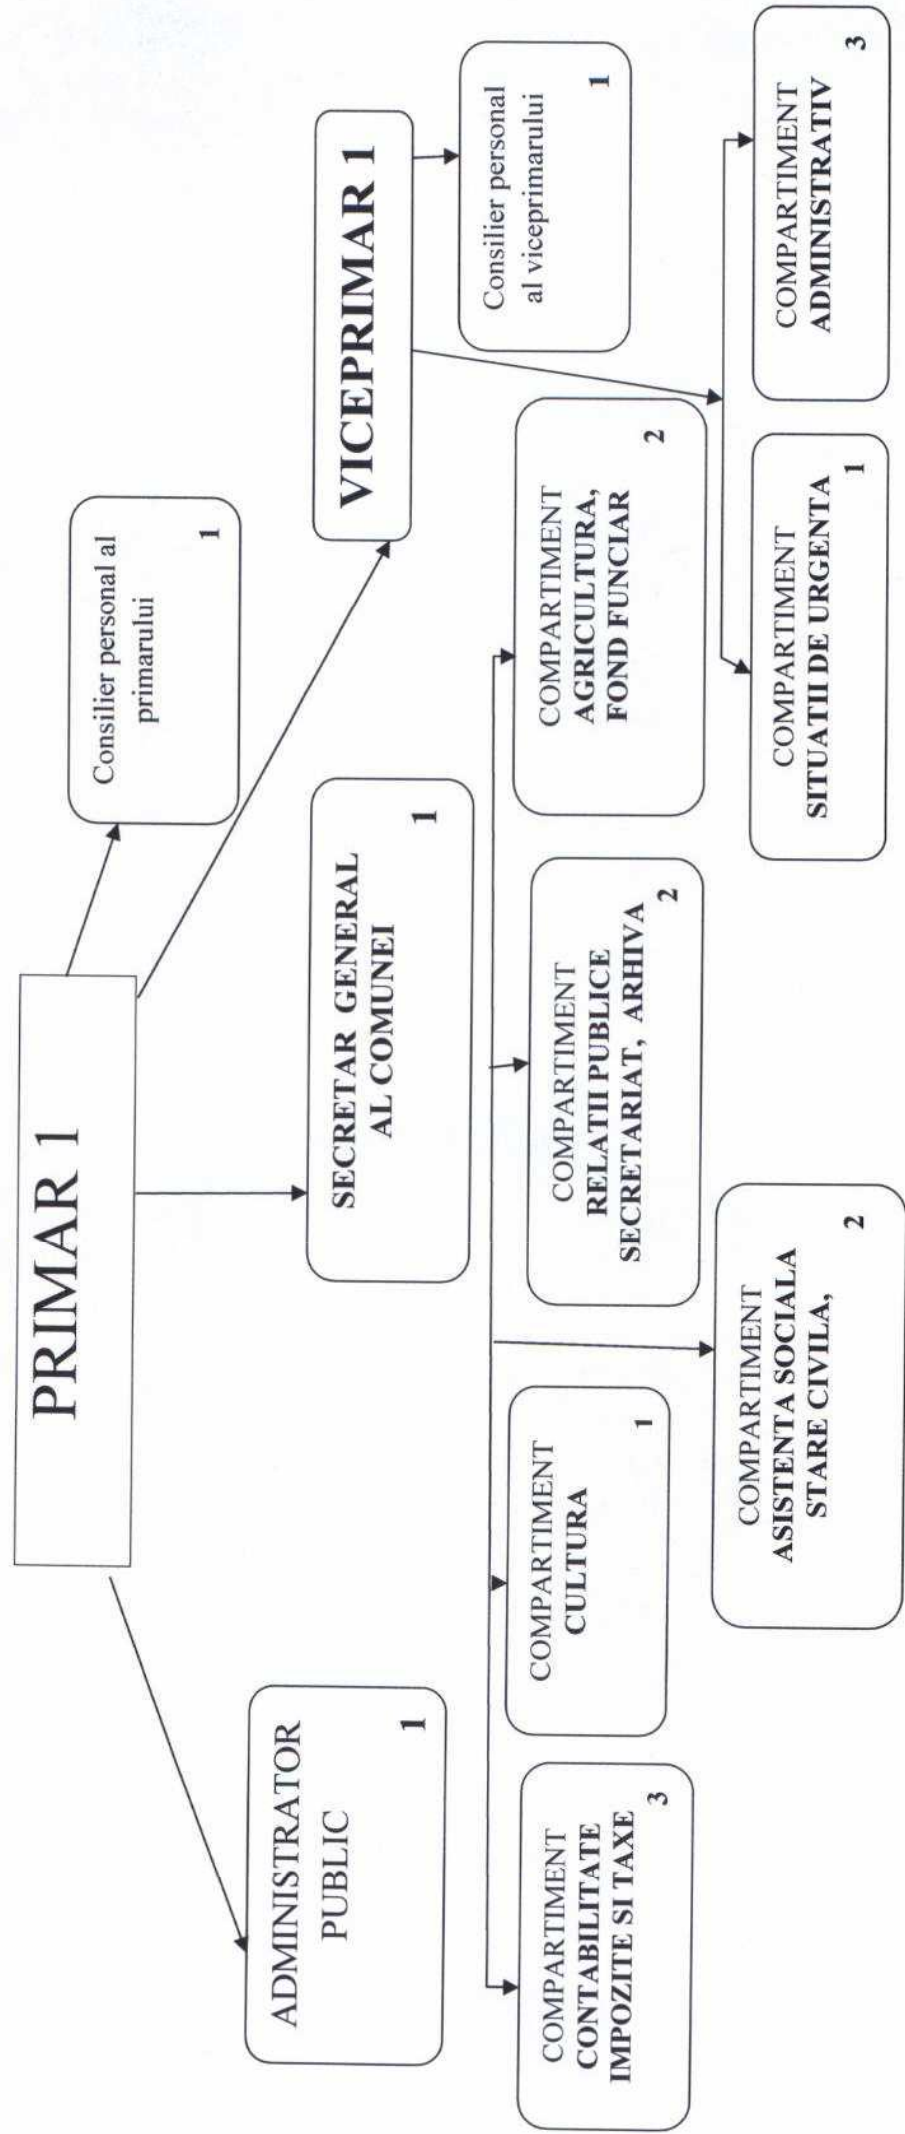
PRIMAR 1

ADMINISTRATOR PUBLIC 1

Consilier personal al primarului 1

SECRETAR GENERAL AL COMUNEI 1

VICEPRIMAR 1

Consilier personal al viceprimarului 1

COMPARTIMENT CONTABILITATE IMPOZITE SI TAXE 3

COMPARTIMENT CULTURA 1

COMPARTIMENT ASISTENTA SOCIALA STARE CIVILA, 2

COMPARTIMENT RELATII PUBLICE SECRETARIAT, ARHIVA 2

COMPARTIMENT AGRICULTURA, FOND FUNCIAR 2

COMPARTIMENT SITUATII DE URGENTA 1

COMPARTIMENT ADMINISTRATIV 3